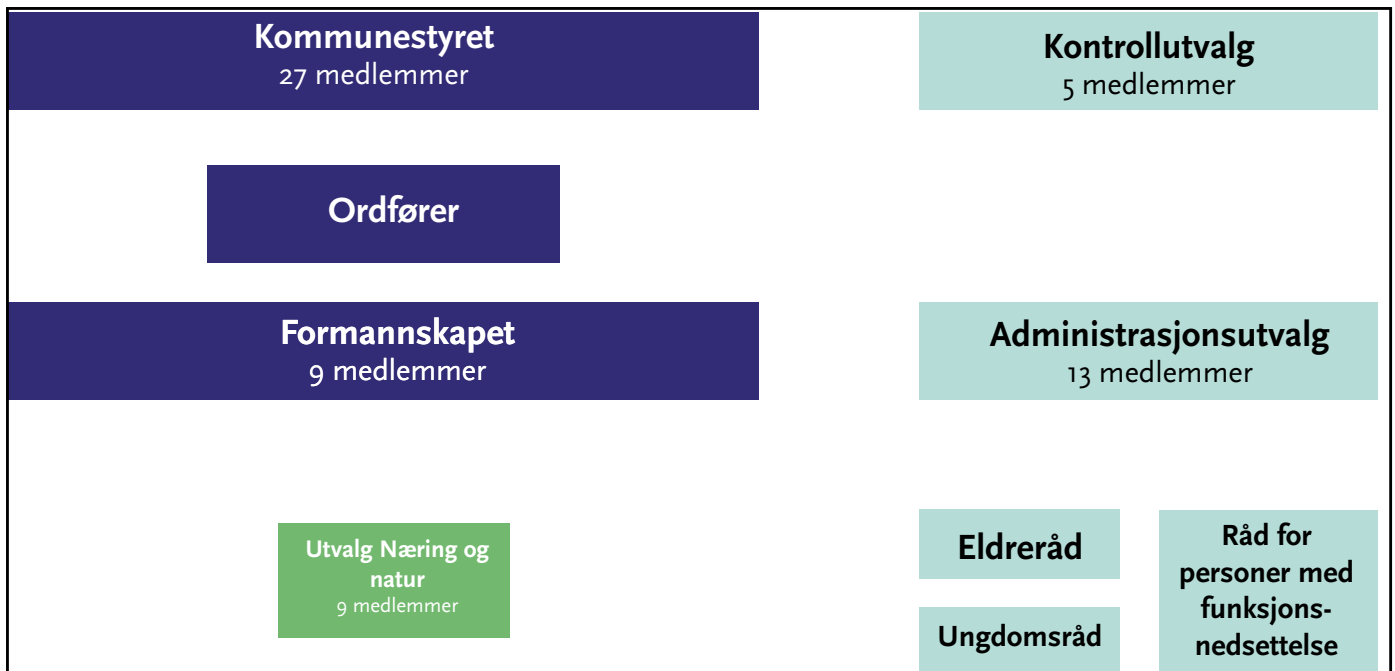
Kommunestyret
27 medlemmer

Kontrollutvalg
5 medlemmer

Ordfører

Formannskapet
9 medlemmer

Administrasjonsutvalg
13 medlemmer

Utvalg Næring og natur
9 medlemmer

Eldreråd

Ungdomsråd

Råd for personer med funksjonsnedsettelse